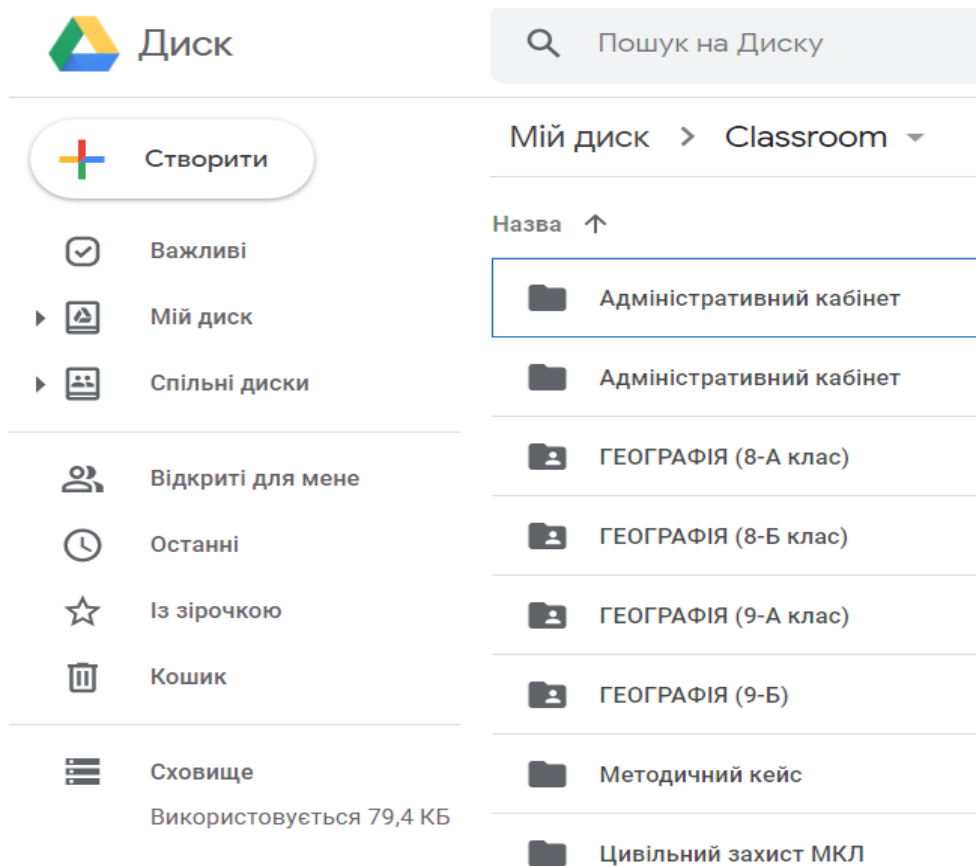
Диск

Пошук на Диску

Створити

Важливі

Мій диск

Спільні диски

Відкриті для мене

Останні

Із зірочкою

Кошик

Сховище

Використовується 79,4 КБ

Мій диск > Classroom

Назва

Адміністративний кабінет

Адміністративний кабінет

ГЕОГРАФІЯ (8-А клас)

ГЕОГРАФІЯ (8-Б клас)

ГЕОГРАФІЯ (9-А клас)

ГЕОГРАФІЯ (9-Б)

Методичний кейс

Цивільний захист МКЛ